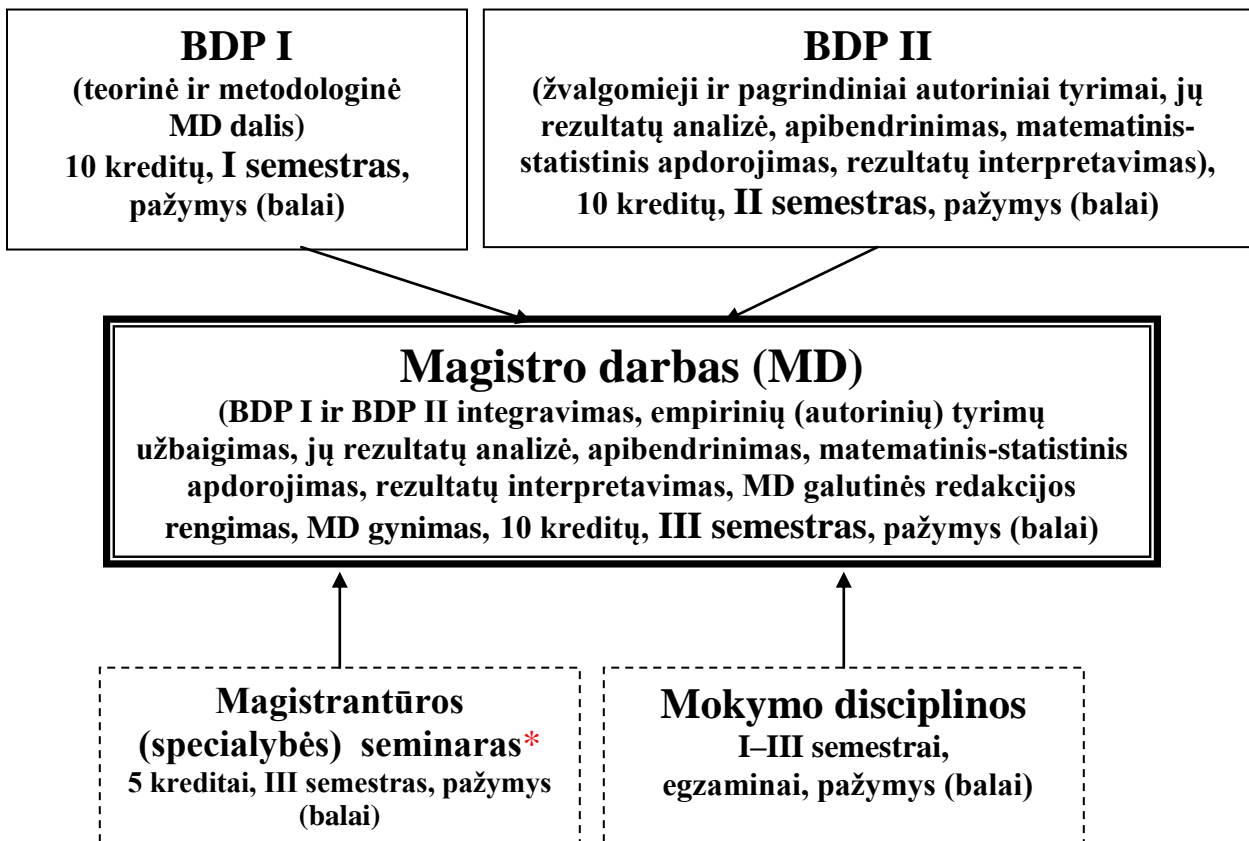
BDP I
(teorinė ir metodologinė MD dalis)
10 kreditų, I semestras, pažymys (balai)

BDP II
(žvalgomieji ir pagrindiniai autoriniai tyrimai, jų rezultatų analizė, apibendrinimas, matematinis-statistinis apdorojimas, rezultatų interpretavimas),
10 kreditų, II semestras, pažymys (balai)

Magistro darbas (MD)
(BDP I ir BDP II integravimas, empirinių (autorinių) tyrimų užbaigimas, jų rezultatų analizė, apibendrinimas, matematinis-statistinis apdorojimas, rezultatų interpretavimas, MD galutinės redakcijos rengimas, MD gynimas, 10 kreditų, III semestras, pažymys (balai)

Magistrantūros (specialybės) seminaras*
5 kreditai, III semestras, pažymys (balai)

Mokymo disciplinos
I–III semestrai, egzaminai, pažymys (balai)